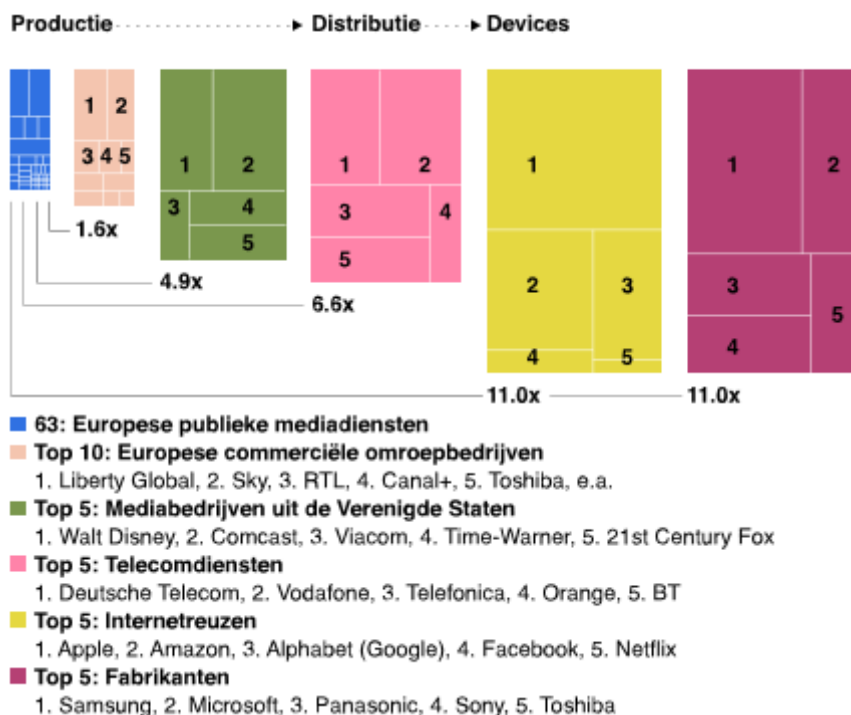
Productie Distributie Devices

1 2
3 4 5

1.6x

1 2
3 4
5

4.9x

1 2
3 4
5

6.6x

1
2 3
4 5

1 2
3 5
4

11.0x 11.0x

63: Europese publieke mediadiensten
Top 10: Europese commerciële omroepbedrijven
1. Liberty Global, 2. Sky, 3. RTL, 4. Canal+, 5. Toshiba, e.a.
Top 5: Mediabedrijven uit de Verenigde Staten
1. Walt Disney, 2. Comcast, 3. Viacom, 4. Time-Warner, 5. 21st Century Fox
Top 5: Telecomdiensten
1. Deutsche Telecom, 2. Vodafone, 3. Telefonica, 4. Orange, 5. BT
Top 5: Internetreuzen
1. Apple, 2. Amazon, 3. Alphabet (Google), 4. Facebook, 5. Netflix
Top 5: Fabrikanten
1. Samsung, 2. Microsoft, 3. Panasonic, 4. Sony, 5. Toshiba